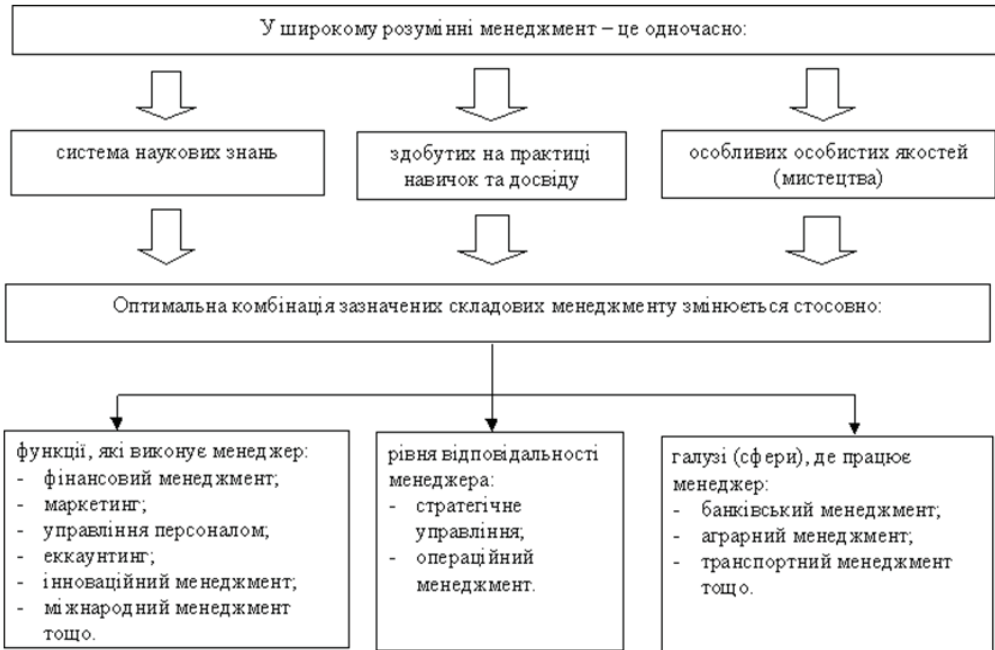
У широкому розумінні менеджмент – це одночасно:

система наукових знань

здобутих на практиці навичок та досвіду

особливих особистих якостей (мистецтва)

Оптимальна комбінація зазначених складових менеджменту змінюється стосовно:

функції, які виконує менеджер:
- фінансовий менеджмент;
- маркетинг;
- управління персоналом;
- еккаунтинг;
- інноваційний менеджмент;
- міжнародний менеджмент тощо.

рівня відповідальності менеджера:
- стратегічне управління;
- операційний менеджмент.

галузі (сфери), де працює менеджер:
- банківський менеджмент;
- аграрний менеджмент;
- транспортний менеджмент тощо.